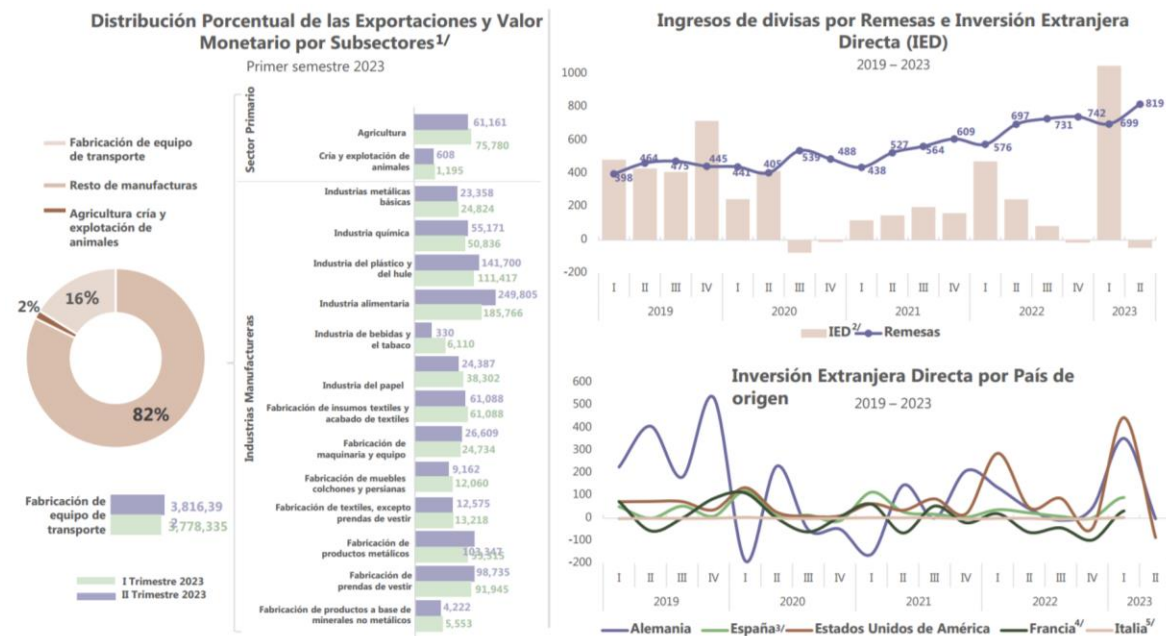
Distribución Porcentual de las Exportaciones y Valor Monetario por Subsectores$^{1/}$
Primer semestre 2023

Fabricación de equipo de transporte
Resto de manufacturas
Agricultura cría y explotación de animales

2%
16%
82%

Fabricación de equipo de transporte
3,816,392
3,778,335

I Trimestre 2023
II Trimestre 2023

Sector Primario
Agricultura 61,161 75,780
Cría y explotación de animales 608 1,195

Industrias Manufactureras
Industrias metálicas básicas 23,358 24,824
Industria química 55,171 50,836
Industria del plástico y del hule 141,700 111,417
Industria alimentaria 249,805 185,766
Industria de bebidas y el tabaco 330 6,110
Industria del papel 24,387 38,302
Fabricación de insumos textiles y acabado de textiles 61,088 61,088
Fabricación de maquinaria y equipo 26,609 24,734
Fabricación de muebles colchones y persianas 9,162 12,060
Fabricación de textiles, excepto prendas de vestir 12,575 13,218
Fabricación de productos metálicos 103,347 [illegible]
Fabricación de prendas de vestir 98,735 91,945
Fabricación de productos a base de minerales no metálicos 4,222 5,553

Ingresos de divisas por Remesas e Inversión Extranjera Directa (IED)
2019 – 2023

1000
800
600
400
200
0
-200

398 464 475 445 441 405 539 488 438 527 564 609 576 697 731 742 699 819

I II III IV I II III IV I II III IV I II III IV I II
2019 2020 2021 2022 2023

IED$^{2/}$ Remesas

Inversión Extranjera Directa por País de origen
2019 – 2023

600
500
400
300
200
100
0
-100
-200

I II III IV I II III IV I II III IV I II III IV I II
2019 2020 2021 2022 2023

Alemania España$^{3/}$ Estados Unidos de América Francia$^{4/}$ Italia$^{5/}$